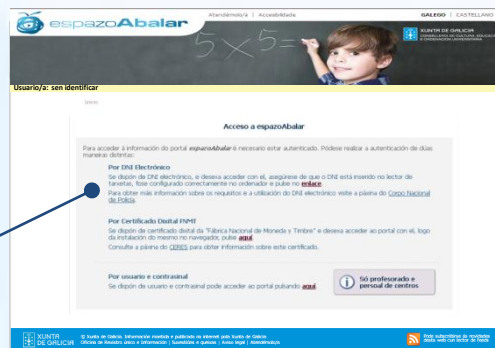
espazoAbalar

Atendémolo/a | Accesibilidade

GALEGO | CASTELLANO

XUNTA DE GALICIA
CONSELLERÍA DE CULTURA, EDUCACIÓN E ORDENACIÓN UNIVERSITARIA

5 × 5 =

Usuario/a: sen identificar

Inicio

Acceso a espazoAbalar

Para acceder á información do portal espazoAbalar é necesario estar autenticado. Pódese realizar a autenticación de dúas maneiras distintas:

Por DNI Electrónico
Se dispón de DNI electrónico, e desexa acceder con el, asegúrese de que o DNI está inserido no lector de tarxetas, fose configurado correctamente no ordenador e pulse no enlace.
Para obter máis información sobre os requisitos e a utilización do DNI electrónico visite a páxina do Corpo Nacional de Policía.

Por Certificado Dixital FNMT
Se dispón de certificado dixital da "Fábrica Nacional de Moneda y Timbre" e desexa acceder ao portal con el, logo de instalación do mesmo no navegador, pulse aquí.
Consulte a páxina do CERES para obter información sobre este certificado.

Por usuario e contrasinal
Se dispón de usuario e contrasinal pode acceder ao portal pulsando aquí.

Só profesorado e persoal de centros

XUNTA DE GALICIA
© Xunta de Galicia. Información mantida e publicada en internet pola Xunta de Galicia
Oficina de Rexistro único e Información | Suxestións e queixas | Aviso legal | Atendémolo/a

Pode subscribirse ás novidades desde web con lector de fioxos